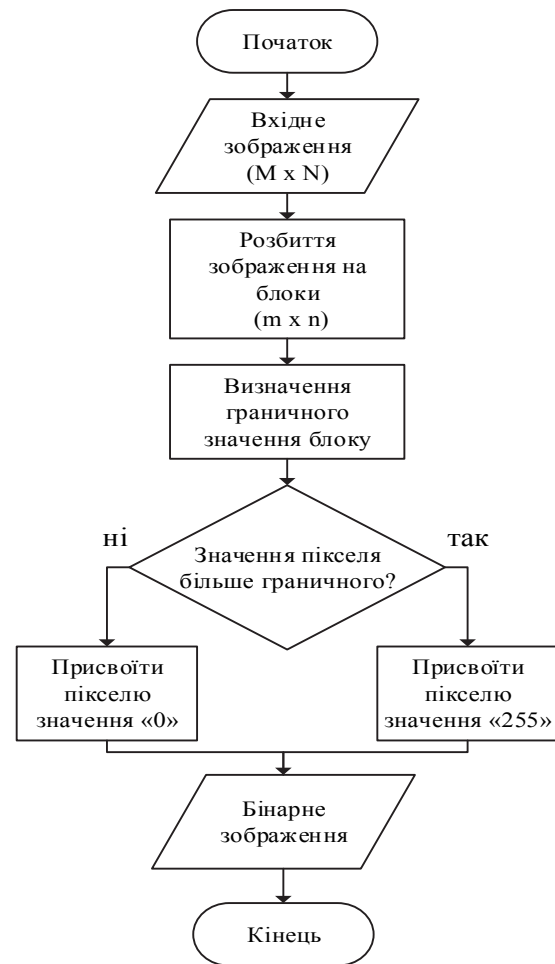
Початок

Вхідне зображення (M x N)

Розбиття зображення на блоки (m x n)

Визначення граничного значення блоку

ні

так

Значення пікселя більше граничного?

Присвоїти пікселю значення «0»

Присвоїти пікселю значення «255»

Бінарне зображення

Кінець